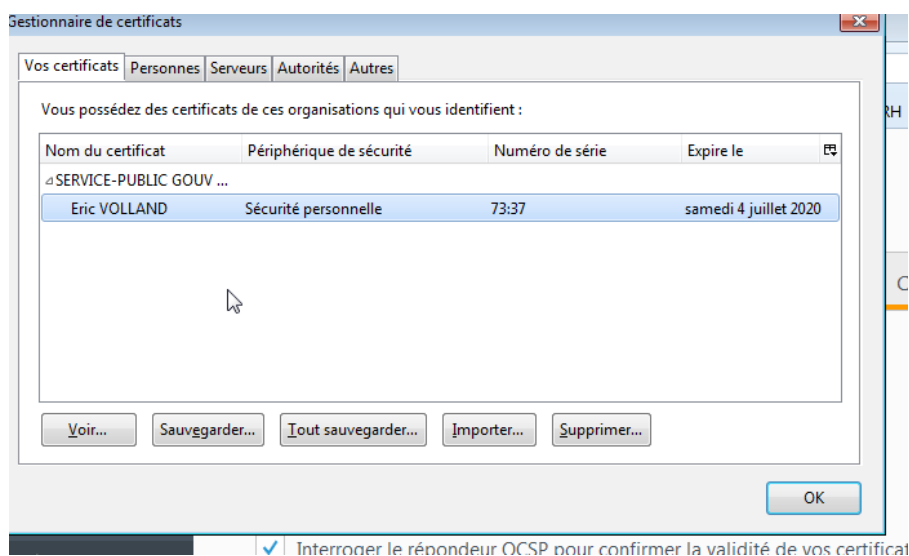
Gestionnaire de certificats

Vos certificats | Personnes | Serveurs | Autorités | Autres

Vous possédez des certificats de ces organisations qui vous identifient :

| Nom du certificat | Périphérique de sécurité | Numéro de série | Expire le |
|---|---|---|---|
| ⊿SERVICE-PUBLIC GOUV ... | | | |
| Eric VOLLAND | Sécurité personnelle | 73:37 | samedi 4 juillet 2020 |

Voir... Sauvegarder... Tout sauvegarder... Importer... Supprimer...

OK

RH

C

Interroger le répondeur OCSP pour confirmer la validité de vos certificat